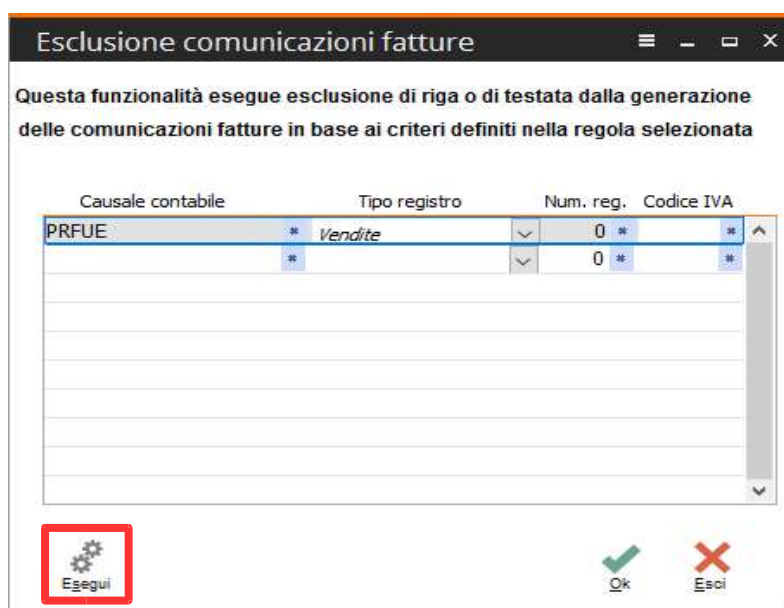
Esclusione comunicazioni fatture

Questa funzionalità esegue esclusione di riga o di testata dalla generazione delle comunicazioni fatture in base ai criteri definiti nella regola selezionata

| Causale contabile | Tipo registro | Num. reg. | Codice IVA |
|---|---|---|---|
| PRFUE | Vendite | 0 | |
| | | 0 | |

Esegui

Ok

Esci